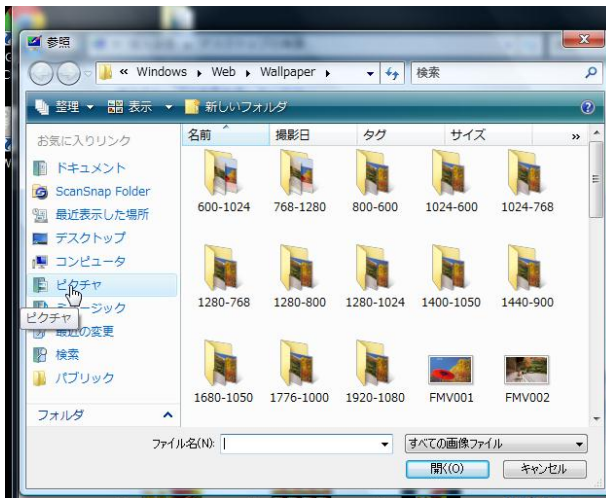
参照

« Windows ▸ Web ▸ Wallpaper ▸

検索

整理 ▾ 表示 ▾ 新しいフォルダ

お気に入りリンク

ドキュメント

ScanSnap Folder

最近表示した場所

デスクトップ

コンピュータ

ピクチャ

ピクチャ

ミュージック

最近の変更

検索

パブリック

フォルダ

名前

撮影日

タグ

サイズ

»

600-1024

768-1280

800-600

1024-600

1024-768

1280-768

1280-800

1280-1024

1400-1050

1440-900

1680-1050

1776-1000

1920-1080

FMV001

FMV002

ファイル名(N):

すべての画像ファイル

開く(O)

キャンセル